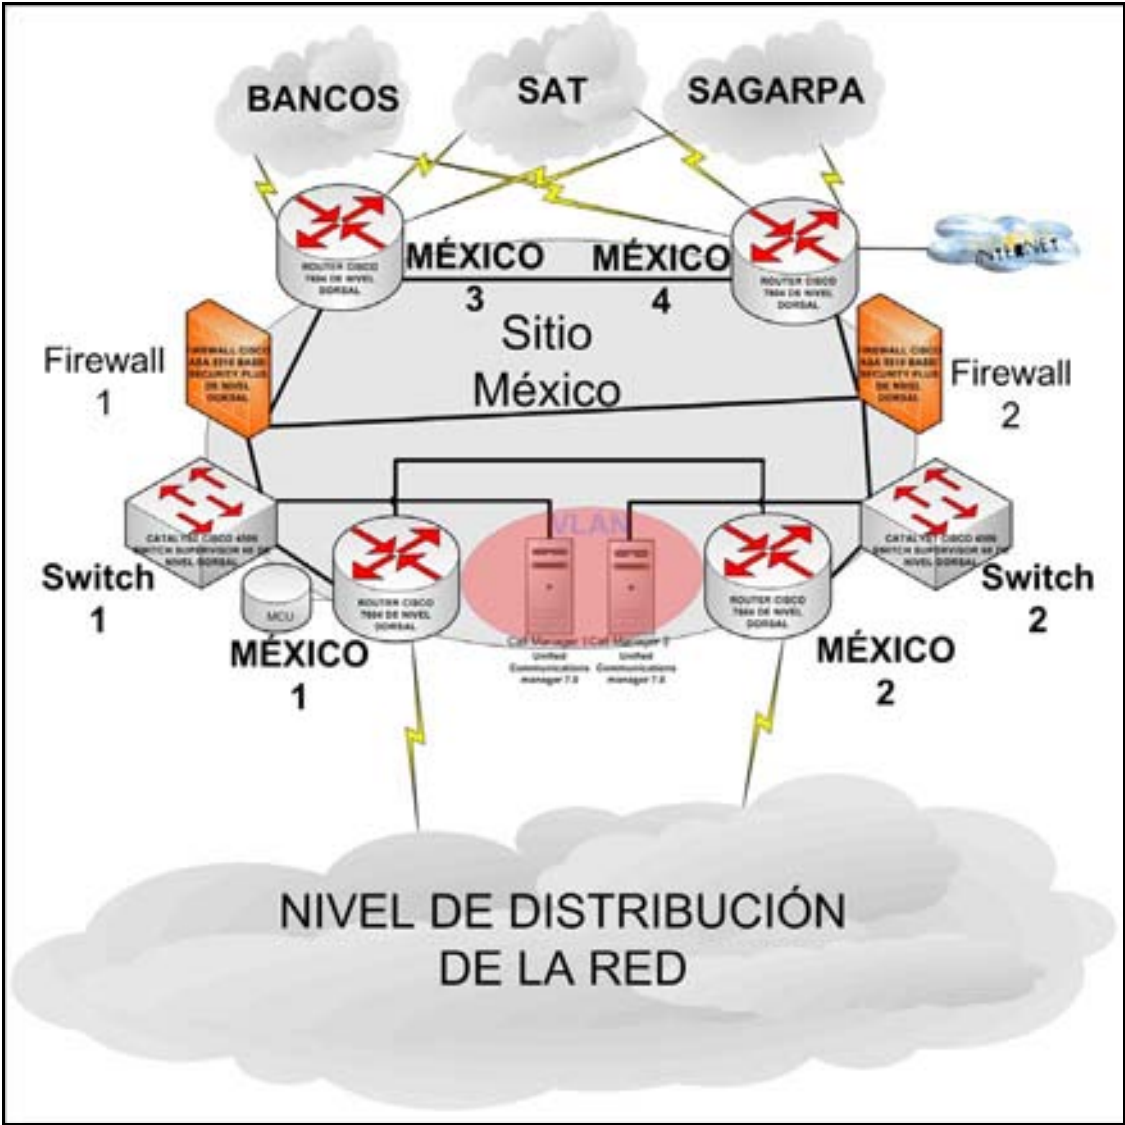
BANCOS

SAT

SAGARPA

INTERNET

ROUTER CISCO 7604 DE NIVEL DORSAL

MÉXICO 3

MÉXICO 4

ROUTER CISCO 7604 DE NIVEL DORSAL

Sitio México

Firewall 1

FIREWALL CISCO ASA 5510 BASE SECURITY PLUS DE NIVEL DORSAL

FIREWALL CISCO ASA 5510 BASE SECURITY PLUS DE NIVEL DORSAL

Firewall 2

VLAN

CATALYST CISCO 4506 SWITCH SUPERVISOR IV DE NIVEL DORSAL

CATALYST CISCO 4506 SWITCH SUPERVISOR IV DE NIVEL DORSAL

Switch 1

Switch 2

MCU

ROUTER CISCO 7604 DE NIVEL DORSAL

ROUTER CISCO 7604 DE NIVEL DORSAL

Call Manager 1 Unified Communications manager 7.0

Call Manager 2 Unified Communications manager 7.0

MÉXICO 1

MÉXICO 2

NIVEL DE DISTRIBUCIÓN DE LA RED